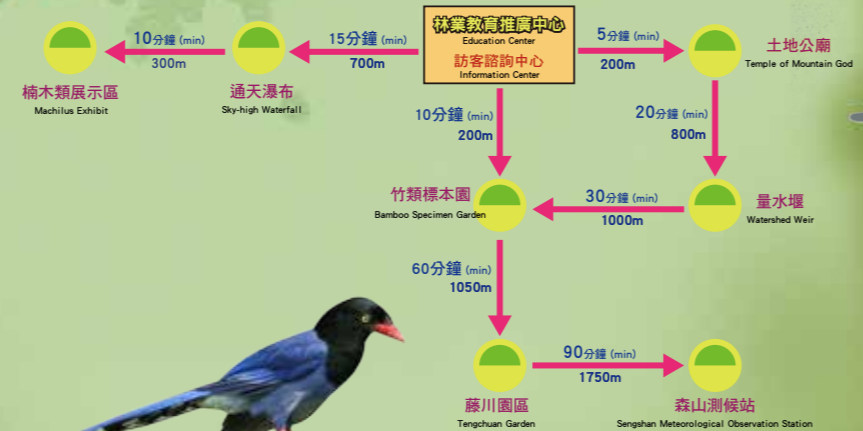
林業教育推廣中心
Education Center
訪客諮詢中心
Information Center

15分鐘 (min)
700m

通天瀑布
Sky-high Waterfall

10分鐘 (min)
300m

楠木類展示區
Machilus Exhibit

5分鐘 (min)
200m

土地公廟
Temple of Mountain God

20分鐘 (min)
800m

量水堰
Watershed Weir

10分鐘 (min)
200m

竹類標本園
Bamboo Specimen Garden

30分鐘 (min)
1000m

60分鐘 (min)
1050m

藤川園區
Tengchuan Garden

90分鐘 (min)
1750m

森山測候站
Sengshan Meteorological Observation Station